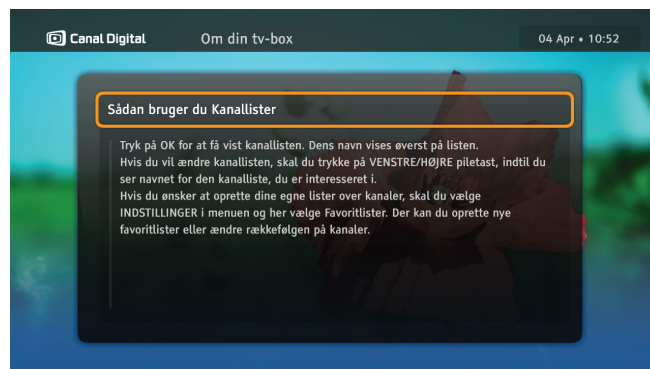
Canal Digital

Om din tv-box

04 Apr • 10:52

Sådan bruger du Kanallister

Tryk på OK for at få vist kanallisten. Dens navn vises øverst på listen.
Hvis du vil ændre kanallisten, skal du trykke på VENSTRE/HØJRE piletast, indtil du ser navnet for den kanalliste, du er interesseret i.
Hvis du ønsker at oprette dine egne lister over kanaler, skal du vælge INDSTILLINGER i menuen og her vælge Favoritlister. Der kan du oprette nye favoritlister eller ændre rækkefølgen på kanaler.